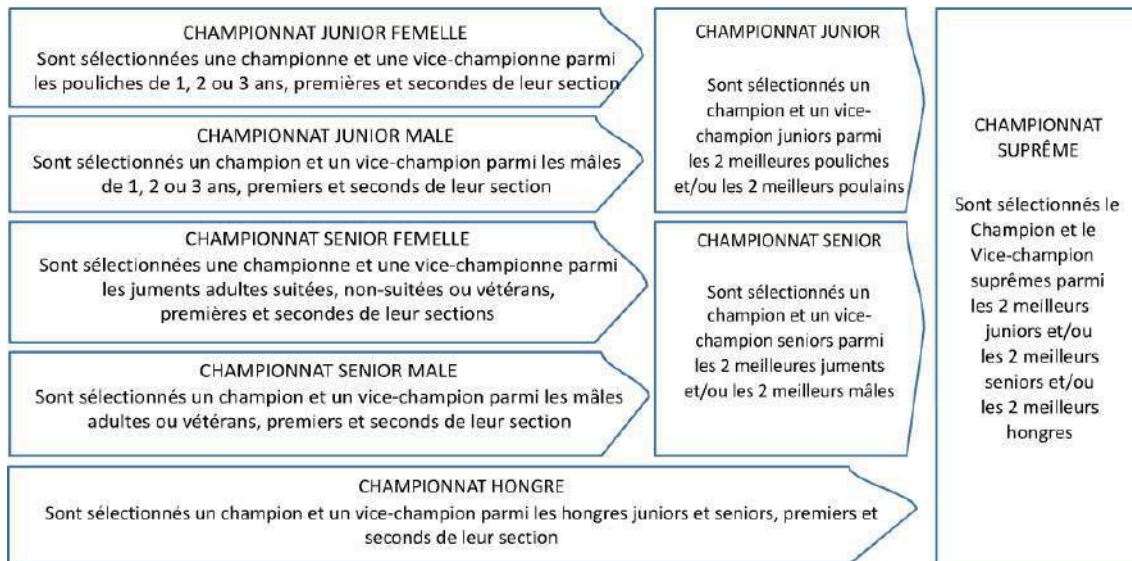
CHAMPIONNAT JUNIOR FEMELLE
Sont sélectionnées une championne et une vice-championne parmi les pouliches de 1, 2 ou 3 ans, premières et secondes de leur section

CHAMPIONNAT JUNIOR MALE
Sont sélectionnés un champion et un vice-champion parmi les mâles de 1, 2 ou 3 ans, premiers et seconds de leur section

CHAMPIONNAT SENIOR FEMELLE
Sont sélectionnées une championne et une vice-championne parmi les juments adultes suitées, non-suitées ou vétérans, premières et secondes de leur sections

CHAMPIONNAT SENIOR MALE
Sont sélectionnés un champion et un vice-champion parmi les mâles adultes ou vétérans, premiers et seconds de leur section

CHAMPIONNAT HONGRE
Sont sélectionnés un champion et un vice-champion parmi les hongres juniors et seniors, premiers et seconds de leur section

CHAMPIONNAT JUNIOR
Sont sélectionnés un champion et un vice-champion juniors parmi les 2 meilleures pouliches et/ou les 2 meilleurs poulains

CHAMPIONNAT SENIOR
Sont sélectionnés un champion et un vice-champion seniors parmi les 2 meilleures juments et/ou les 2 meilleurs mâles

CHAMPIONNAT SUPRÊME
Sont sélectionnés le Champion et le Vice-champion suprêmes parmi les 2 meilleurs juniors et/ou les 2 meilleurs seniors et/ou les 2 meilleurs hongres